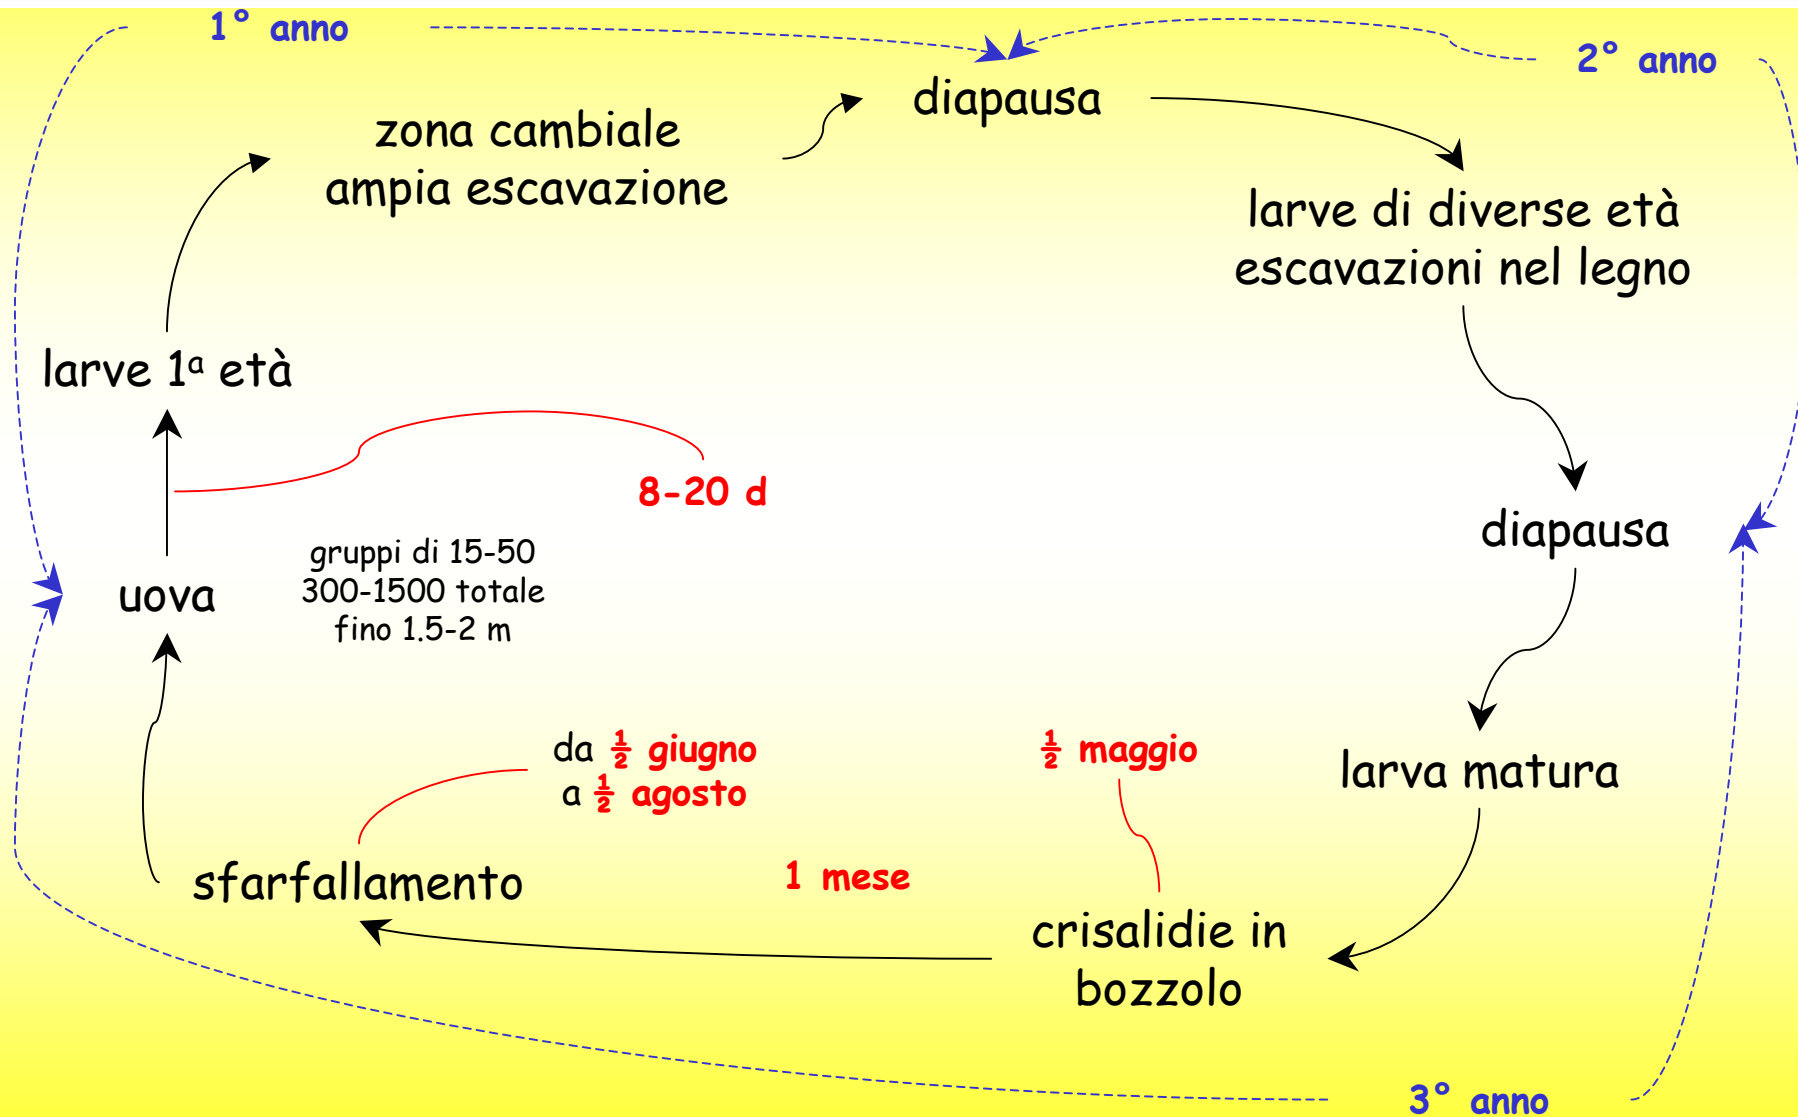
1° anno

2° anno

zona cambiale
ampia escavazione

diapausa

larve di diverse età
escavazioni nel legno

larve 1ª età

8-20 d

diapausa

uova

gruppi di 15-50
300-1500 totale
fino 1.5-2 m

da $\frac{1}{2}$ giugno
a $\frac{1}{2}$ agosto

$\frac{1}{2}$ maggio

larva matura

1 mese

sfarfallamento

crisalidie in
bozzolo

3° anno